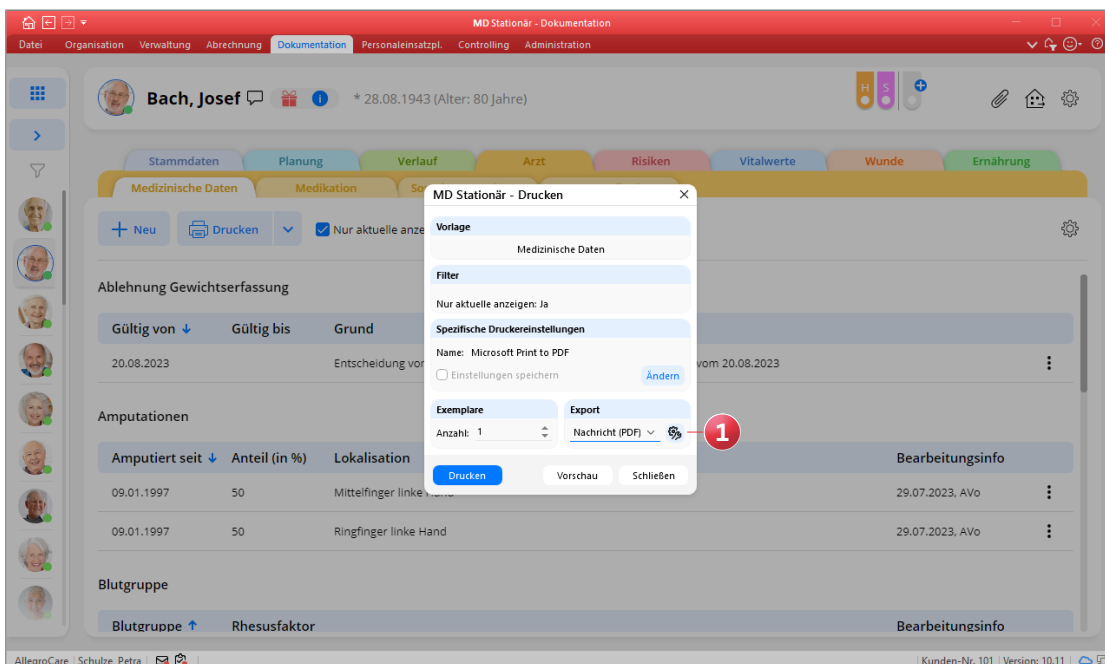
MD Stationär - Dokumentation

Datei Organisation Verwaltung Abrechnung Dokumentation Personaleinsatzpl. Controlling Administration

Bach, Josef * 28.08.1943 (Alter: 80 Jahre)

H S

Stammdaten Planung Verlauf Arzt Risiken Vitalwerte Wunde Ernährung

Medizinische Daten Medikation Se

Neu Drucken Nur aktuelle anze

Ablehnung Gewichtserfassung

| Gültig von ↓ | Gültig bis | Grund | |
|---|---|---|---|
| 20.08.2023 | | Entscheidung vor | vom 20.08.2023 |

Amputationen

| Amputiert seit ↓ | Anteil (in %) | Lokalisation | Bearbeitungsinfo |
|---|---|---|---|
| 09.01.1997 | 50 | Mittelfinger linke Hand | 29.07.2023, AVo |
| 09.01.1997 | 50 | Ringfinger linke Hand | 29.07.2023, AVo |

Blutgruppe

| Blutgruppe ↑ | Rhesusfaktor | Bearbeitungsinfo |
|---|---|---|

MD Stationär - Drucken

Vorlage
Medizinische Daten

Filter
Nur aktuelle anzeigen: Ja

Spezifische Druckereinstellungen
Name: Microsoft Print to PDF
Einstellungen speichern
Ändern

Exemplare
Anzahl: 1

Export
Nachricht (PDF)

Drucken Vorschau Schließen

1

AllegroCare Schulze, Petra | Kunden-Nr. 101 | Version: 10.11